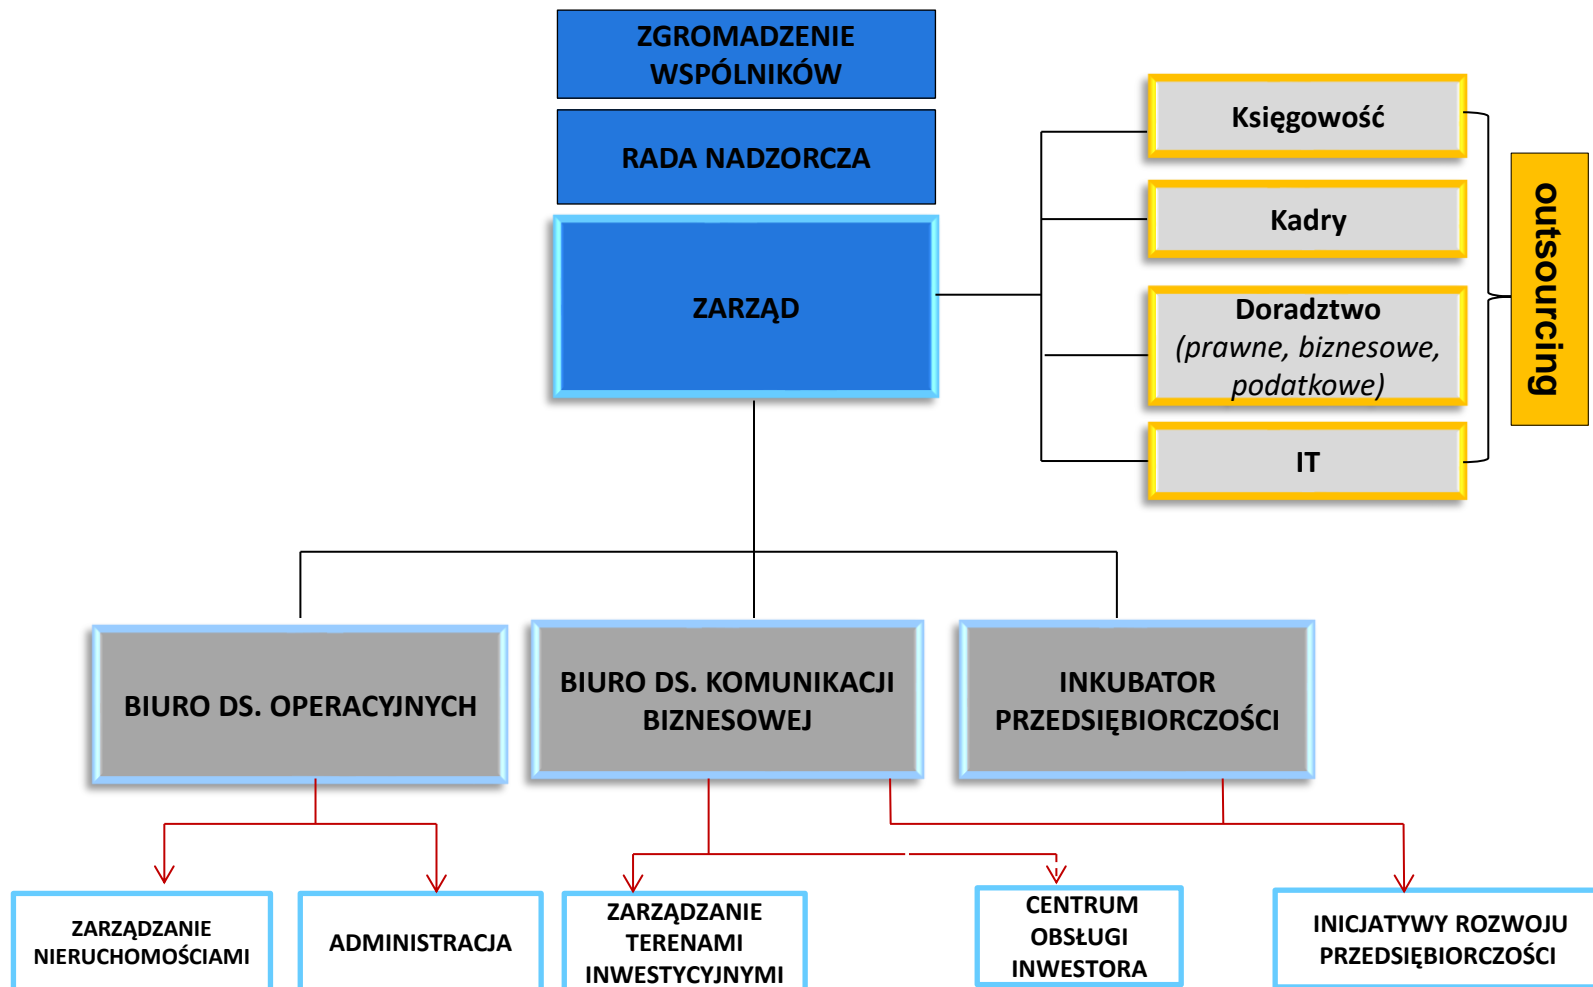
ZGROMADZENIE WSPÓLNIKÓW

RADA NADZORCZA

ZARZĄD

Księgowość

Kadry

Doradztwo (prawne, biznesowe, podatkowe)

IT

outsourcing

BIURO DS. OPERACYJNYCH

BIURO DS. KOMUNIKACJI BIZNESOWEJ

INKUBATOR PRZEDSIĘBIORCZOŚCI

ZARZĄDZANIE NIERUCHOMOŚCIAMI

ADMINISTRACJA

ZARZĄDZANIE TERENAMI INWESTYCYJNYMI

CENTRUM OBSŁUGI INWESTORA

INICJATYWY ROZWOJU PRZEDSIĘBIORCZOŚCI